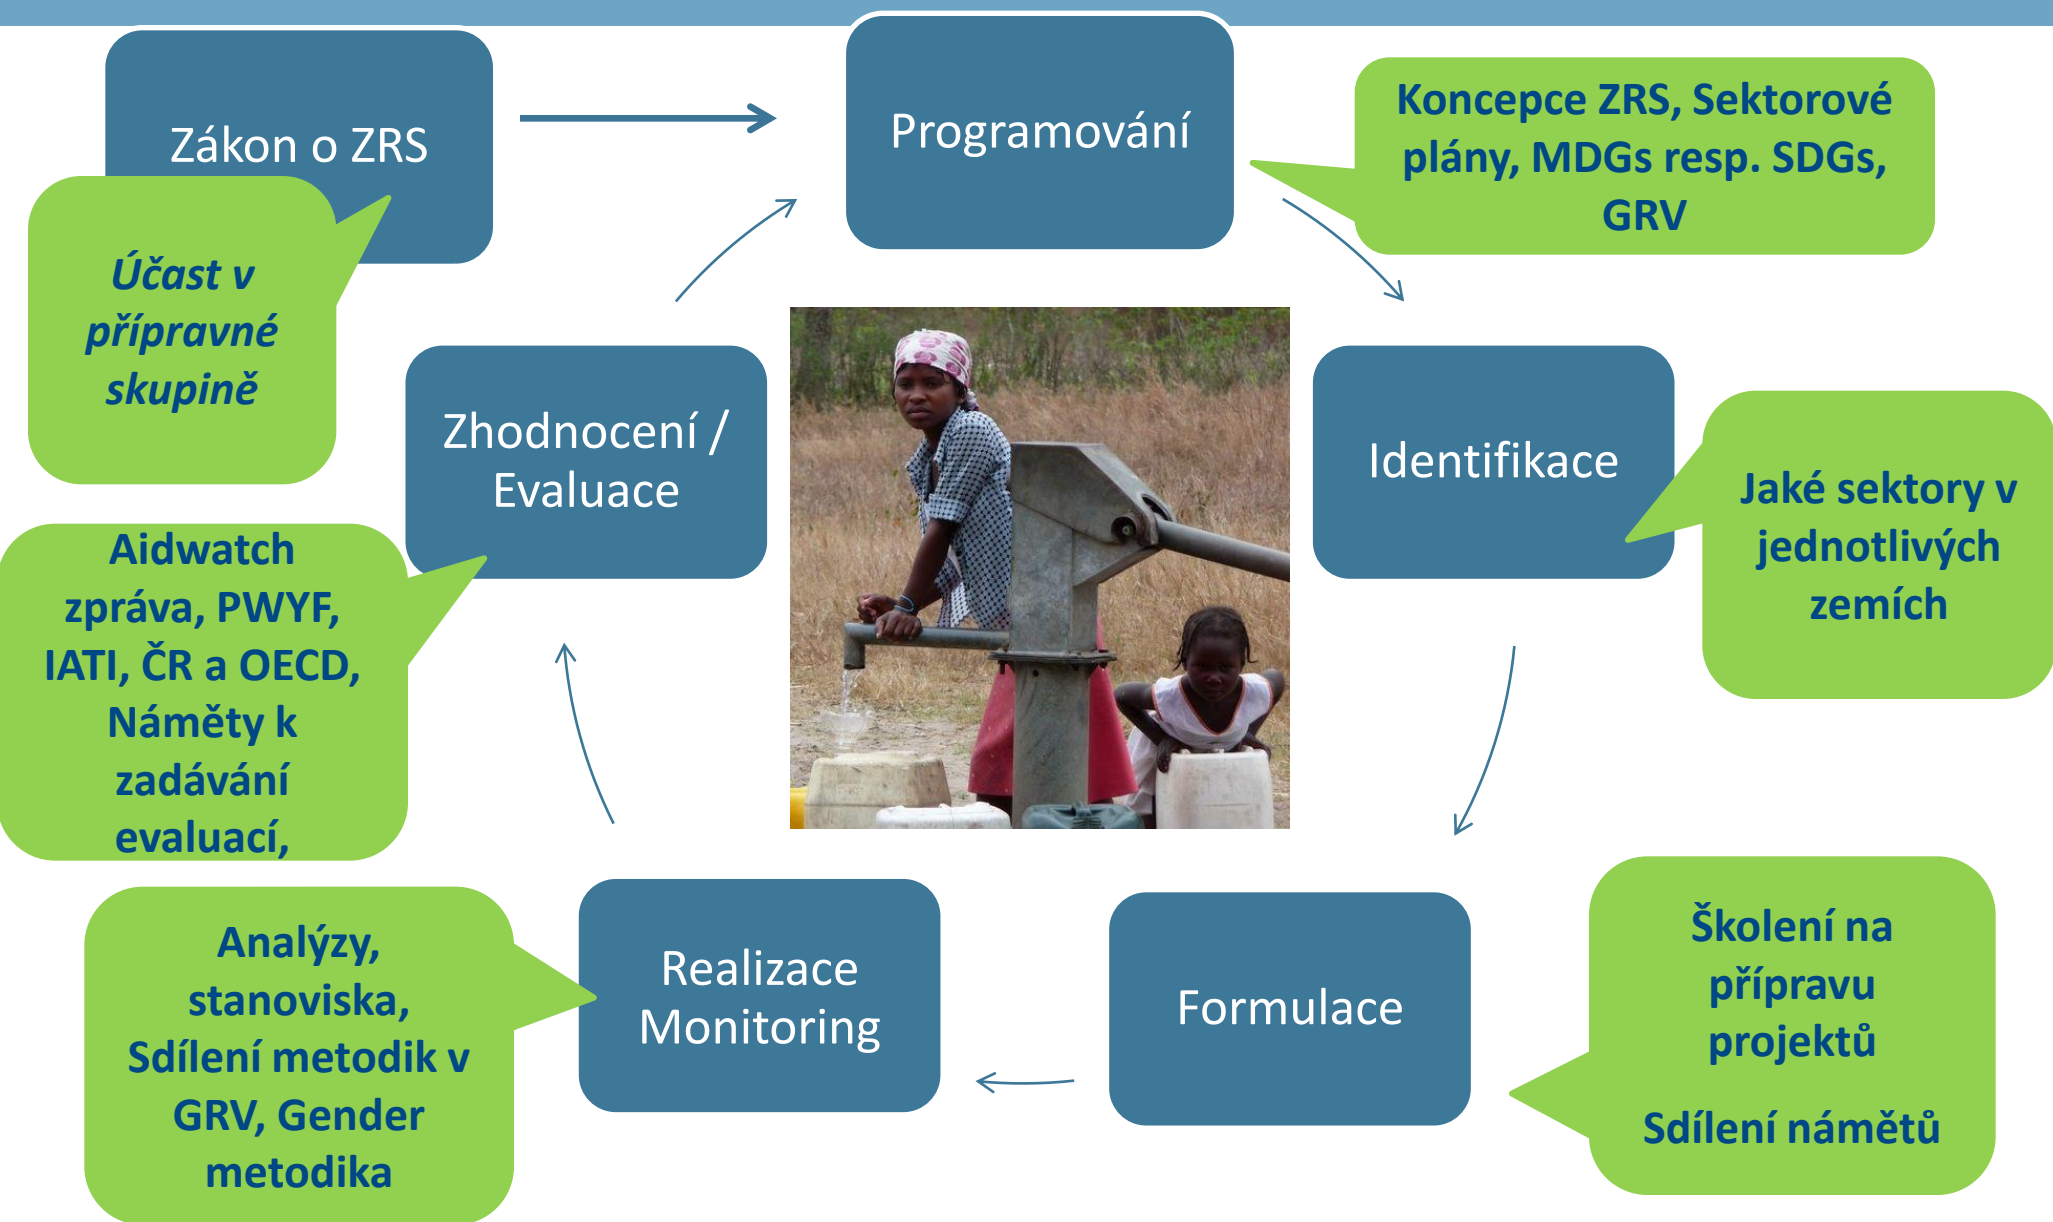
Zákon o ZRS

Účast v přípravné skupině

Programování

Koncepce ZRS, Sektorové plány, MDGs resp. SDGs, GRV

Identifikace

Jaké sektory v jednotlivých zemích

Zhodnocení / Evaluace

Aidwatch zpráva, PWYF, IATI, ČR a OECD, Náměty k zadávání evaluací,

Formulace

Školení na přípravu projektů

Sdílení námětů

Realizace Monitoring

Analýzy, stanoviska, Sdílení metodik v GRV, Gender metodika